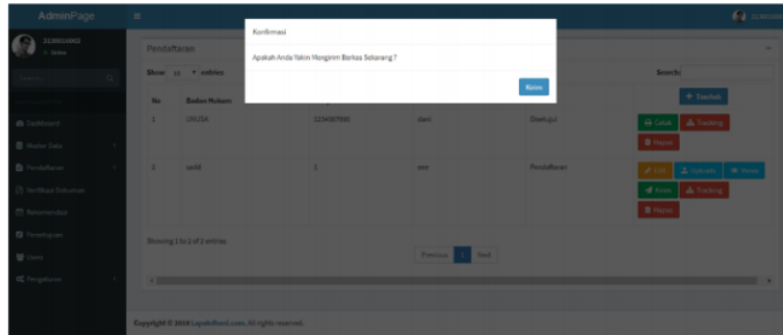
AdminPage

3130014002
Online

Search...

Dashboard
Master Data
Pendaftaran
Verifikasi Dokumen
Rekomendasi
Penetapan
Users
Pengaturan

Pendaftaran

Show 10 entries

Search:

+ Tambah

| No | Badan Hukum | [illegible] | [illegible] | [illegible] | |
|---|---|---|---|---|---|
| 1 | LINUSA | 1234567890 | dani | Disetujui | Cetak Tracking Hapus |
| 2 | aadd | 1 | eee | Pendaftaran | Edit Upload Views Kirim Tracking Hapus |

Showing 1 to 2 of 2 entries

Previous 1 Next

Copyright © 2016 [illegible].com. All rights reserved.

Konfirmasi

Apakah Anda Yakin Mengirim Berkas Sekarang ?

Kirim